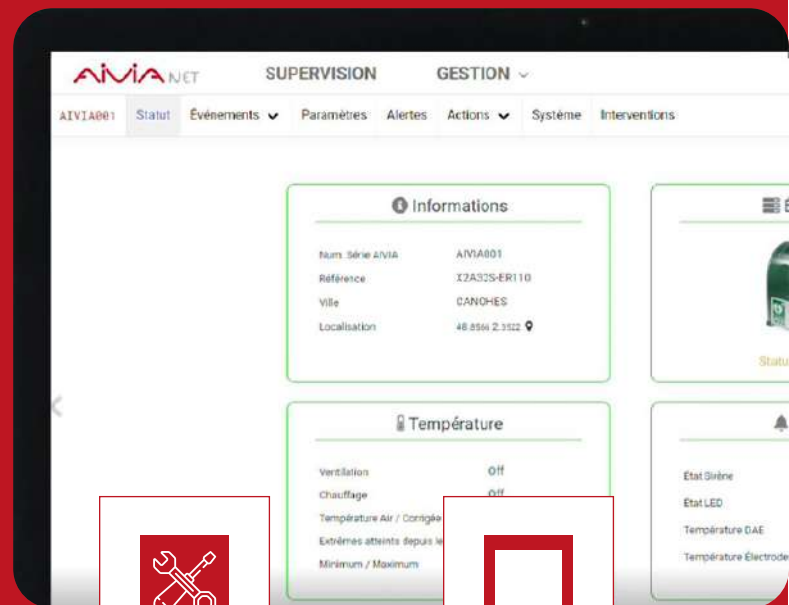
AIVIA NET SUPERVISION GESTION

AIVIA001 Statut Événements Paramètres Alertes Actions Système Interventions

Informations

Num. Série AIVIA AIVIA001
Référence X2A3OS-ER110
Ville CANOHES
Localisation 48.8566 2.3522

Statut

Température

Ventilation Off
Chauffage Off
Température Air / Corrigée
Extrêmes atteints depuis le
Minimum / Maximum

État Sirène
État LED
Température DAE
Température Électrode